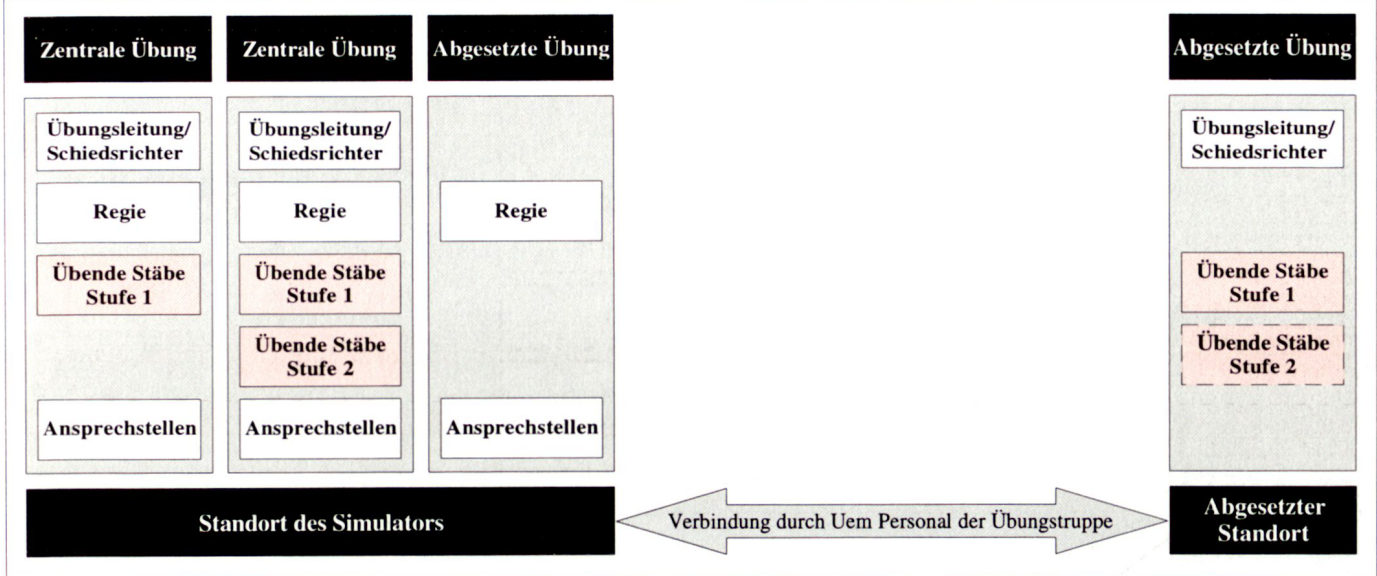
Zentrale Übung

Übungsleitung/ Schiedsrichter

Regie

Übende Stäbe Stufe 1

Ansprechstellen

Zentrale Übung

Übungsleitung/ Schiedsrichter

Regie

Übende Stäbe Stufe 1

Übende Stäbe Stufe 2

Ansprechstellen

Abgesetzte Übung

Regie

Ansprechstellen

Abgesetzte Übung

Übungsleitung/ Schiedsrichter

Übende Stäbe Stufe 1

Übende Stäbe Stufe 2

Standort des Simulators

Verbindung durch Uem Personal der Übungstruppe

Abgesetzter Standort